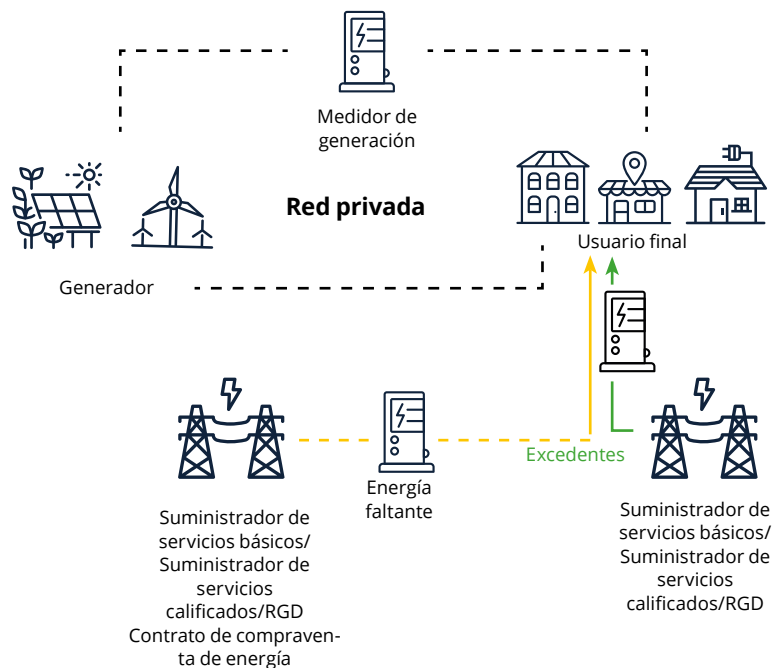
Medidor de generación

Red privada

Generador

Usuario final

Energía faltante

Excedentes

Suministrador de servicios básicos/ Suministrador de servicios calificados/RGD Contrato de compraventa de energía

Suministrador de servicios básicos/ Suministrador de servicios calificados/RGD